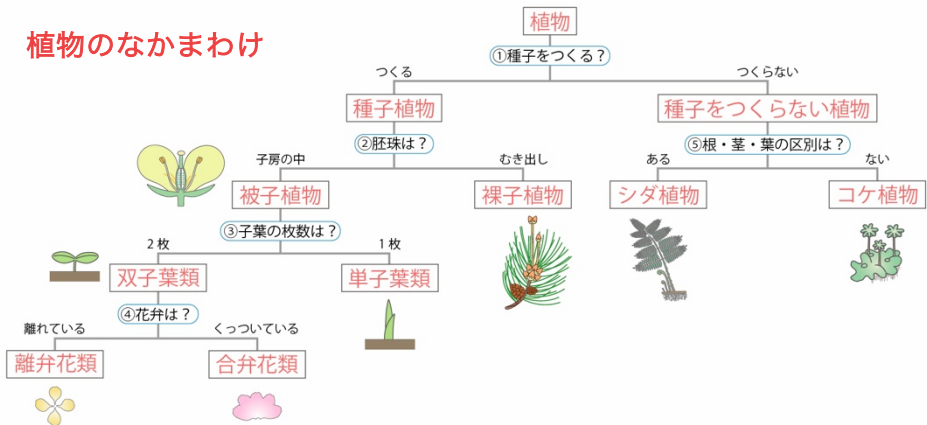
植物のなかまわけ

植物

①種子をつくる？

つくる

つくらない

種子植物

種子をつくらない植物

②胚珠は？

子房の中

むき出し

被子植物

裸子植物

③子葉の枚数は？

2枚

1枚

双子葉類

単子葉類

④花弁は？

離れている

くっついている

離弁花類

合弁花類

⑤根・茎・葉の区別は？

ある

ない

シダ植物

コケ植物